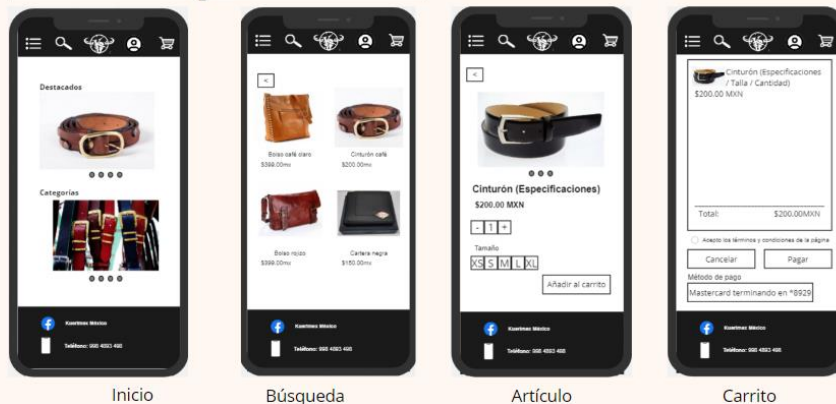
Destacados

Categorías

Kuerimex México

Teléfono: 998 4862 498

Inicio

<

Bolso café claro
$388.00mx

Cinturón café
$200.00mx

Bolso rojizo
$388.00mx

Cartera negra
$150.00mx

Kuerimex México

Teléfono: 998 4862 498

Búsqueda

<

Cinturón (Especificaciones)

$200.00 MXN

- 1 +

Tamaño

XS S M L XL

Añadir al carrito

Kuerimex México

Teléfono: 998 4862 498

Artículo

Cinturón (Especificaciones / Talla / Cantidad)
$200.00 MXN

Total: $200.00MXN

Acepto los términos y condiciones de la página

Cancelar

Pagar

Método de pago

Mastercard terminando en *8929

Kuerimex México

Teléfono: 998 4862 498

Carrito